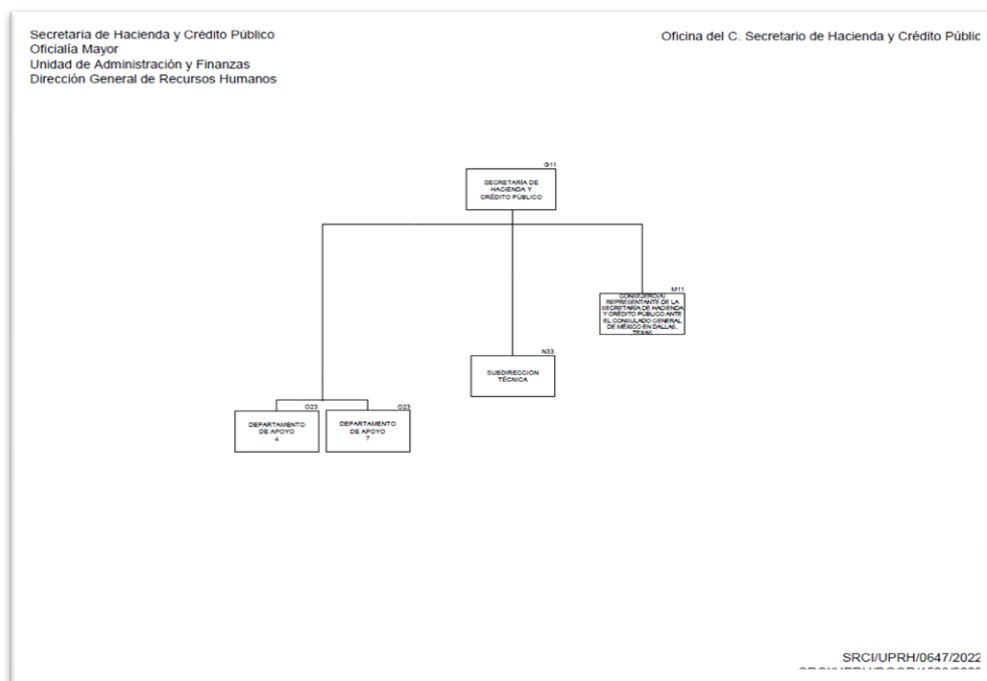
Secretaria de Hacienda y Crédito Público
Oficialía Mayor
Unidad de Administración y Finanzas
Dirección General de Recursos Humanos

Oficina del C. Secretario de Hacienda y Crédito Públic

G11
SECRETARÍA DE HACIENDA Y CRÉDITO PÚBLICO

M11
CONSEJERÍA REPRESENTANTE DE LA SECRETARÍA DE HACIENDA Y CRÉDITO PÚBLICO ANTE EL CONSULADO GENERAL DE MÉXICO EN DALLAS, TEXAS

N33
SUBDIRECCIÓN TÉCNICA

O23
DEPARTAMENTO DE APOYO 4

O23
DEPARTAMENTO DE APOYO 7

SRCI/UPRH/0647/2022
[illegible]